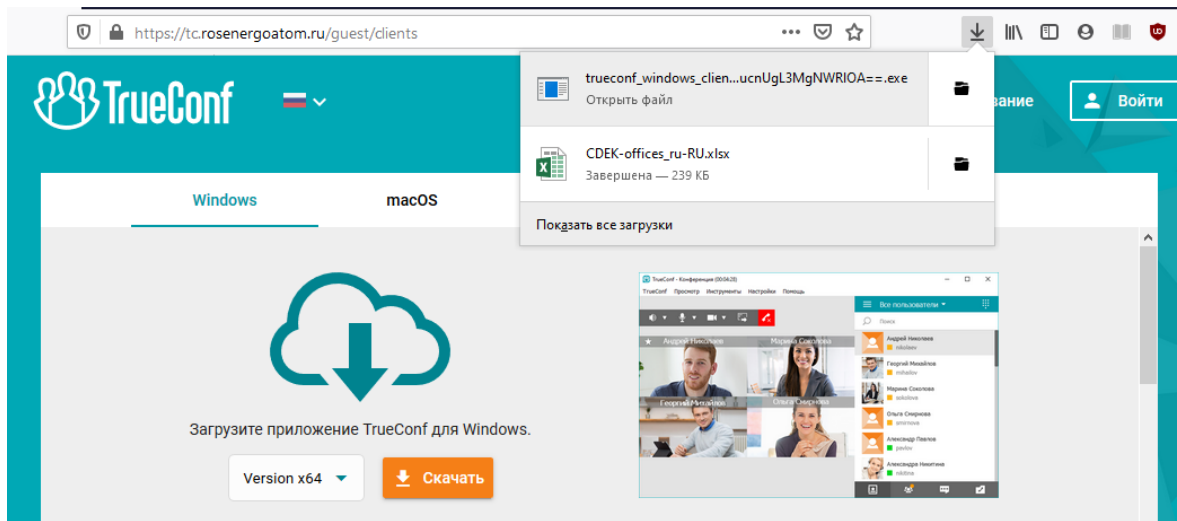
https://tc.rosenergoatom.ru/guest/clients

TrueConf

trueconf_windows_clien...ucnUgL3MgNWRIOA==.exe
Открыть файл

CDEK-offices_ru-RU.xlsx
Завершена — 239 КБ

Показать все загрузки

вание

Войти

Windows

macOS

Загрузите приложение TrueConf для Windows.

Version x64

Скачать

TrueConf - Конференция (00:04:20)

TrueConf Просмотр Инструменты Настройки Помощь

Андрей Николаев

Марина Соколова

Георгий Михайлов

Ольга Смирнова

Все пользователи

Поиск

Андрей Николаев
nikolaev

Георгий Михайлов
mihailov

Марина Соколова
sokolova

Ольга Смирнова
smirnova

Александр Павлов
pavlov

Александра Никитина
nikitina